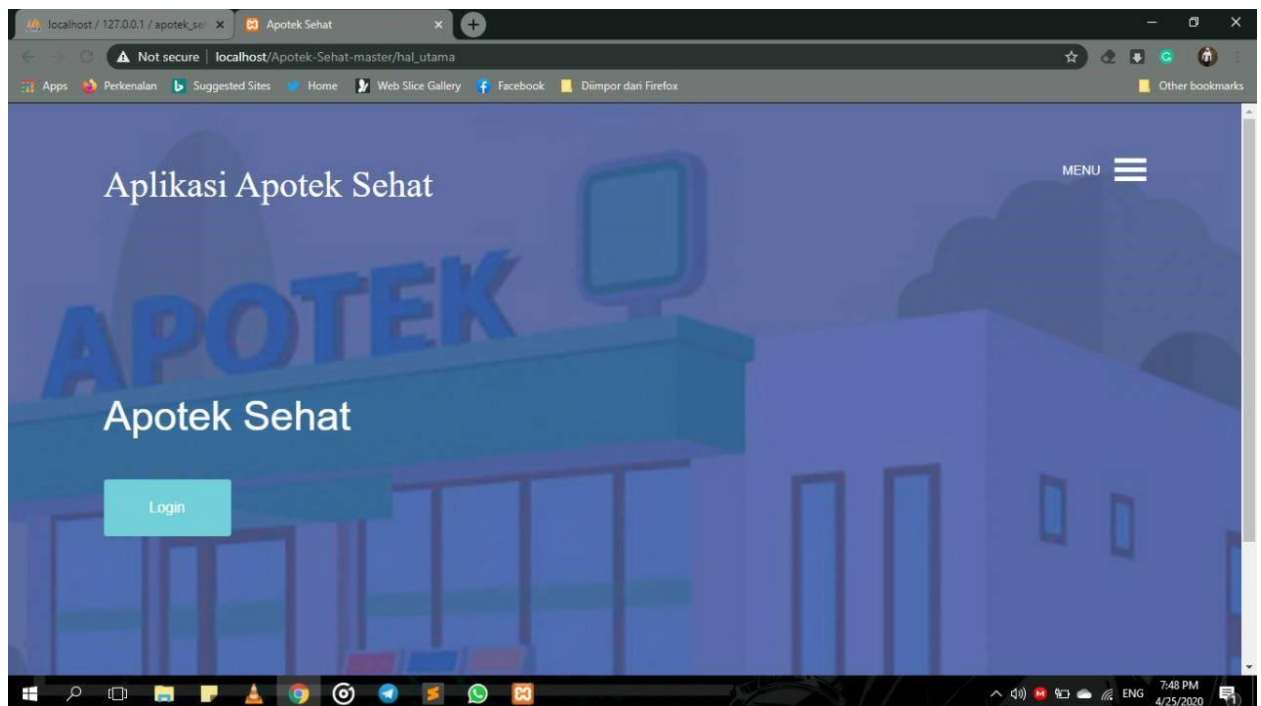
localhost / 127.0.0.1 / apotek_se ×
Apotek Sehat ×

Not secure | localhost/Apotek-Sehat-master/hal_utama

Apps  Perkenalan  Suggested Sites  Home  Web Slice Gallery  Facebook  Diimpor dari Firefox  Other bookmarks

Aplikasi Apotek Sehat

MENU

APOTEK

Apotek Sehat

Login

ENG 7:48 PM 4/25/2020